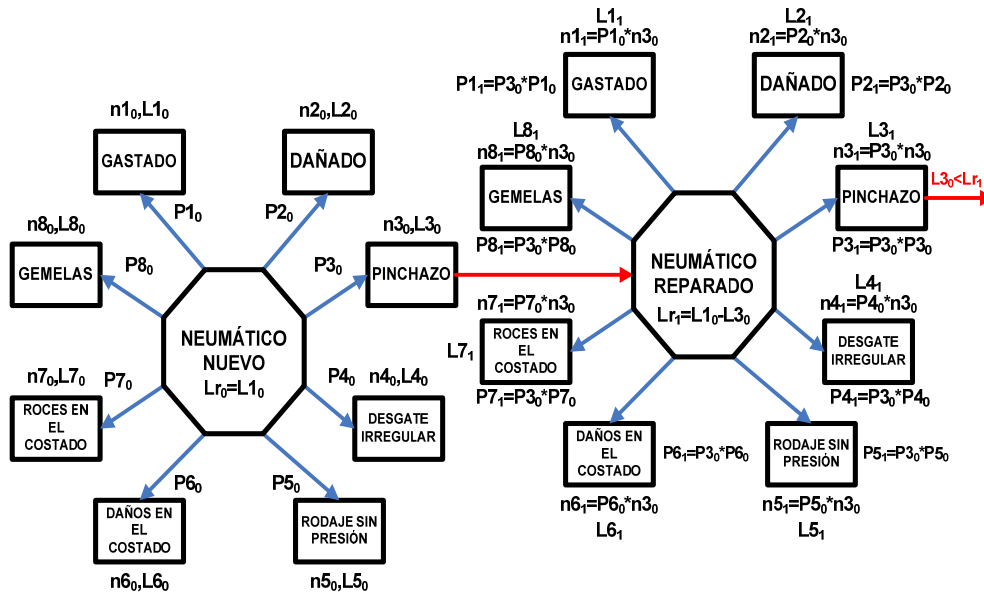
$n1_0$,$L1_0$
GASTADO
$P1_0$

$n2_0$,$L2_0$
DAÑADO
$P2_0$

$n8_0$,$L8_0$
GEMELAS
$P8_0$

$n3_0$,$L3_0$
$P3_0$
PINCHAZO

NEUMÁTICO NUEVO
$Lr_0$=$L1_0$

$n7_0$,$L7_0$
$P7_0$
ROCES EN EL COSTADO

$P4_0$
$n4_0$,$L4_0$
DESGATE IRREGULAR

$P6_0$
DAÑOS EN EL COSTADO
$n6_0$,$L6_0$

$P5_0$
RODAJE SIN PRESIÓN
$n5_0$,$L5_0$

$L1_1$
$n1_1$=$P1_0$*$n3_0$
$P1_1$=$P3_0$*$P1_0$
GASTADO

$L2_1$
$n2_1$=$P2_0$*$n3_0$
DAÑADO
$P2_1$=$P3_0$*$P2_0$

$L8_1$
$n8_1$=$P8_0$*$n3_0$
GEMELAS
$P8_1$=$P3_0$*$P8_0$

$L3_1$
$n3_1$=$P3_0$*$n3_0$
PINCHAZO
$L3_0$<$Lr_1$
$P3_1$=$P3_0$*$P3_0$

NEUMÁTICO REPARADO
$Lr_1$=$L1_0$-$L3_0$

$n7_1$=$P7_0$*$n3_0$
$L7_1$
ROCES EN EL COSTADO
$P7_1$=$P3_0$*$P7_0$

$L4_1$
$n4_1$=$P4_0$*$n3_0$
DESGATE IRREGULAR
$P4_1$=$P3_0$*$P4_0$

DAÑOS EN EL COSTADO
$P6_1$=$P3_0$*$P6_0$
$n6_1$=$P6_0$*$n3_0$
$L6_1$

RODAJE SIN PRESIÓN
$P5_1$=$P3_0$*$P5_0$
$n5_1$=$P5_0$*$n3_0$
$L5_1$